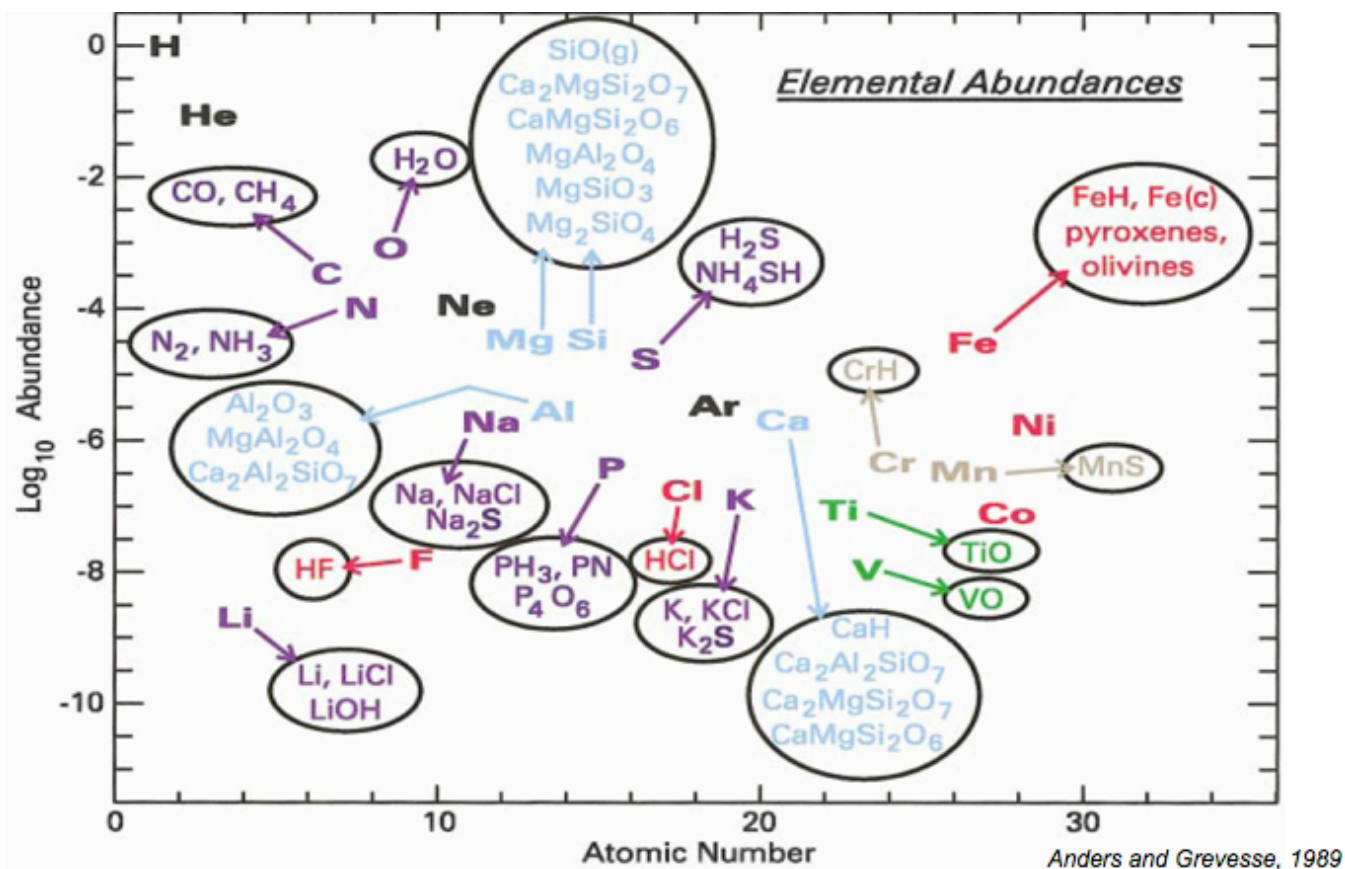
Elemental Abundances

H
He
CO, $CH_4$
$H_2O$
O
C
N
$N_2$, $NH_3$
SiO(g)
$Ca_2MgSi_2O_7$
$CaMgSi_2O_6$
$MgAl_2O_4$
$MgSiO_3$
$Mg_2SiO_4$
Mg Si
Ne
$H_2S$
$NH_4SH$
S
FeH, Fe(c)
pyroxenes,
olivines
Fe
CrH
$Al_2O_3$
$MgAl_2O_4$
$Ca_2Al_2SiO_7$
Al
Na
Na, NaCl
$Na_2S$
Ar
Ca
Ni
Cr
Mn
MnS
P
Cl
K
Ti
Co
TiO
HF
F
$PH_3$, PN
$P_4O_6$
HCl
V
VO
K, KCl
$K_2S$
Li
Li, LiCl
LiOH
CaH
$Ca_2Al_2SiO_7$
$Ca_2MgSi_2O_7$
$CaMgSi_2O_6$

$Log_{10}$ Abundance
0
-2
-4
-6
-8
-10
0
10
20
30
Atomic Number
Anders and Grevesse, 1989